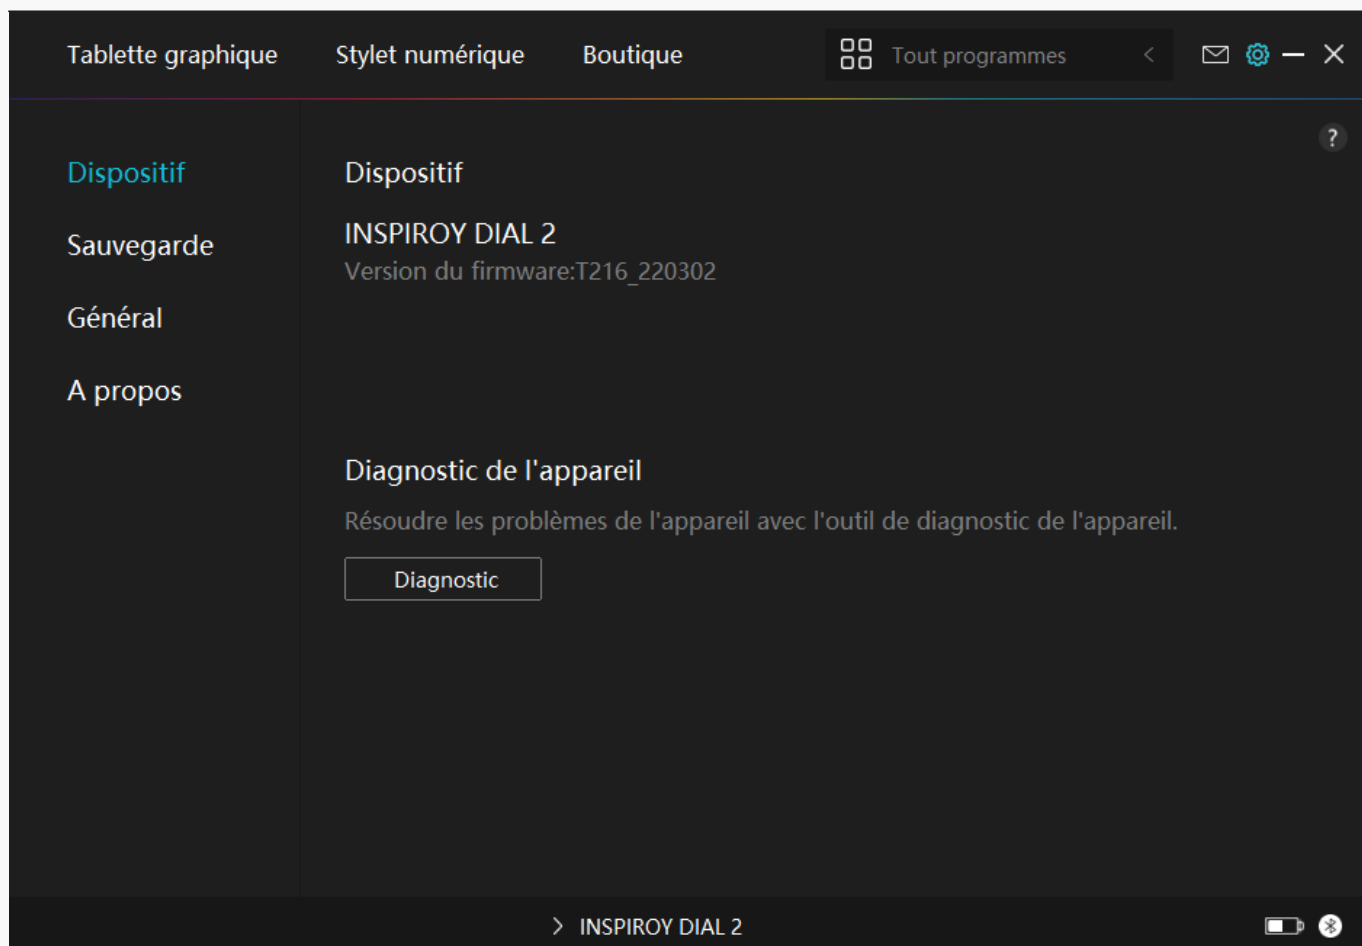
Tablette graphique Stylet numérique Boutique Tout programmes

?

Dispositif
Sauvegarde
Général
A propos

Dispositif

INSPIROY DIAL 2
Version du firmware:T216_220302

Diagnostic de l'appareil
Résoudre les problèmes de l'appareil avec l'outil de diagnostic de l'appareil.

Diagnostic

INSPIROY DIAL 2